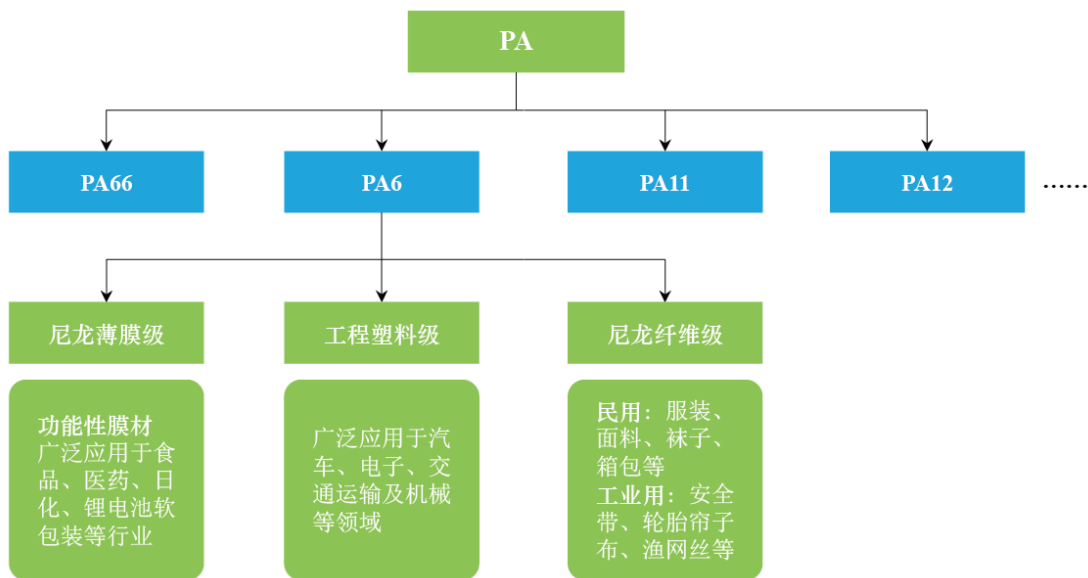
PA

PA66

PA6

PA11

PA12

……

尼龙薄膜级

工程塑料级

尼龙纤维级

功能性膜材
广泛应用于食品、医药、日化、锂电池软包装等行业

广泛应用于汽车、电子、交通运输及机械等领域

民用：服装、面料、袜子、箱包等
工业用：安全带、轮胎帘子布、渔网丝等